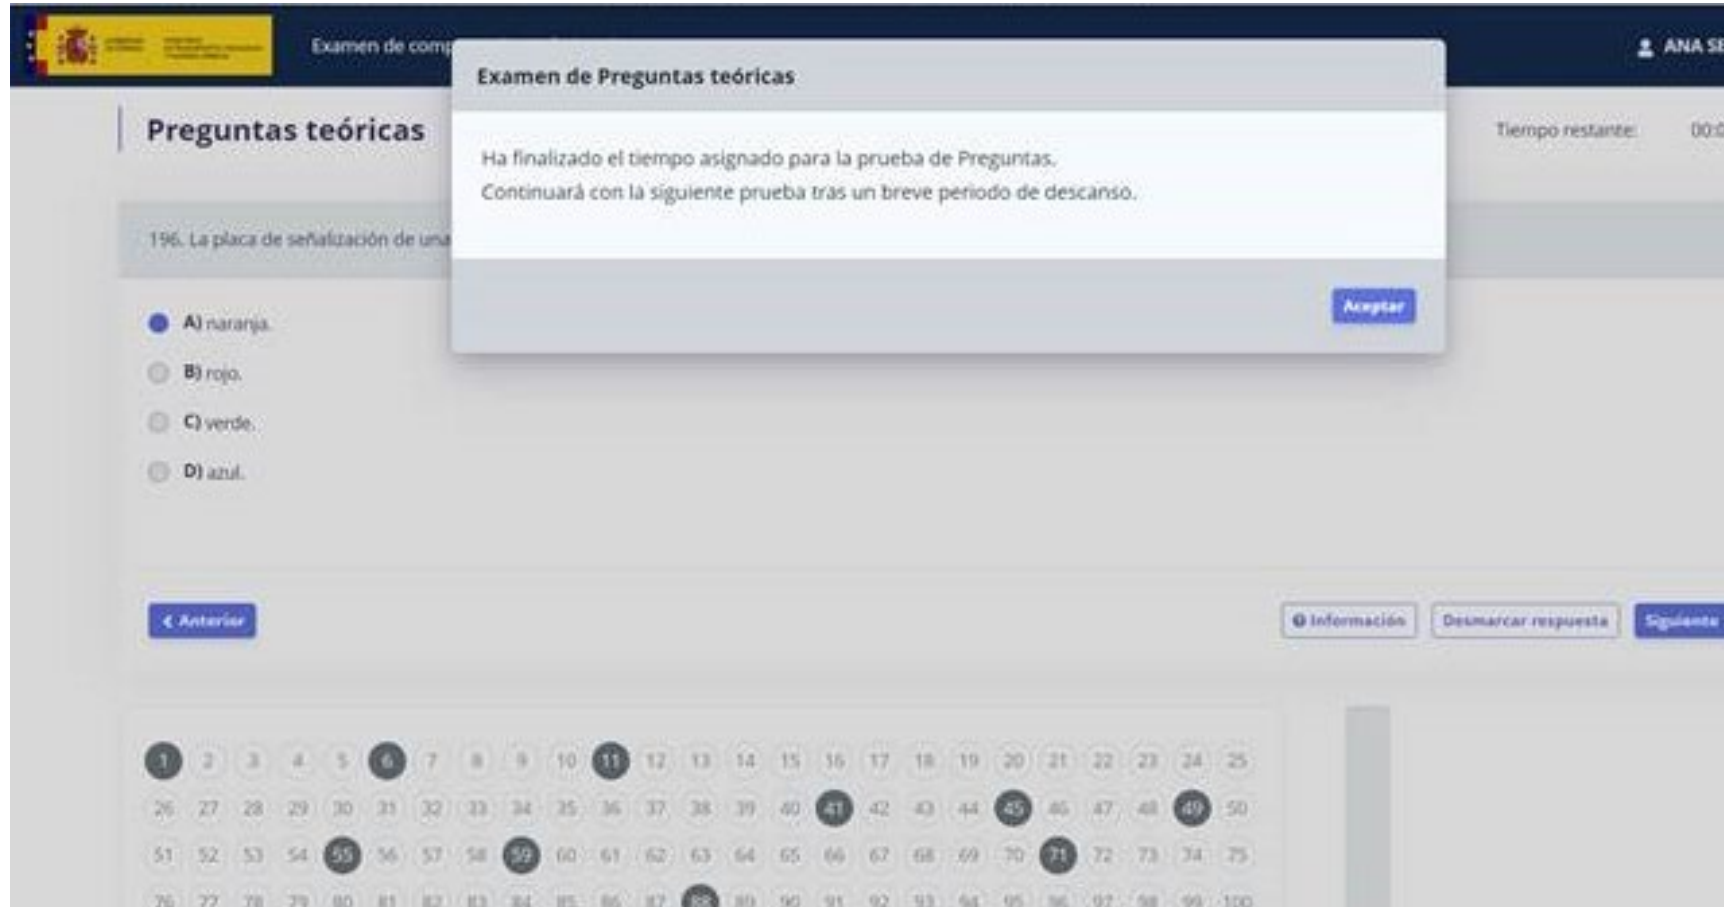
Examen de comp

ANA SE

Preguntas teóricas

Tiempo restante: 00:0

196. La placa de señalización de una

A) naranja.

B) rojo.

C) verde.

D) azul.

Examen de Preguntas teóricas

Ha finalizado el tiempo asignado para la prueba de Preguntas.
Continuará con la siguiente prueba tras un breve periodo de descanso.

Aceptar

< Anterior

Información

Desmarcar respuesta

Siguiente

1 2 3 4 5 6 7 8 9 10 11 12 13 14 15 16 17 18 19 20 21 22 23 24 25
26 27 28 29 30 31 32 33 34 35 36 37 38 39 40 41 42 43 44 45 46 47 48 49 50
51 52 53 54 55 56 57 58 59 60 61 62 63 64 65 66 67 68 69 70 71 72 73 74 75
76 77 78 79 80 81 82 83 84 85 86 87 88 89 90 91 92 93 94 95 96 97 98 99 100